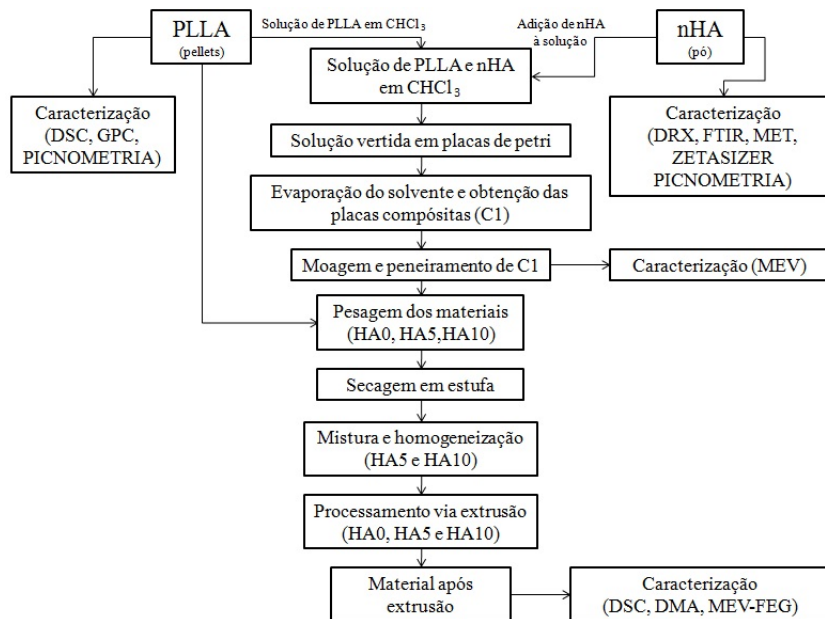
PLLA
(pellets)

Solução de PLLA em $CHCl_3$

Adição de nHA à solução

nHA
(pó)

Caracterização
(DSC, GPC, PICNOMETRIA)

Solução de PLLA e nHA em $CHCl_3$

Caracterização
(DRX, FTIR, MET, ZETASIZER PICNOMETRIA)

Solução vertida em placas de petri

Evaporação do solvente e obtenção das placas compósitas (C1)

Moagem e peneiramento de C1

Caracterização (MEV)

Pesagem dos materiais
(HA0, HA5,HA10)

Secagem em estufa

Mistura e homogeneização
(HA5 e HA10)

Processamento via extrusão
(HA0, HA5 e HA10)

Material após extrusão

Caracterização
(DSC, DMA, MEV-FEG)